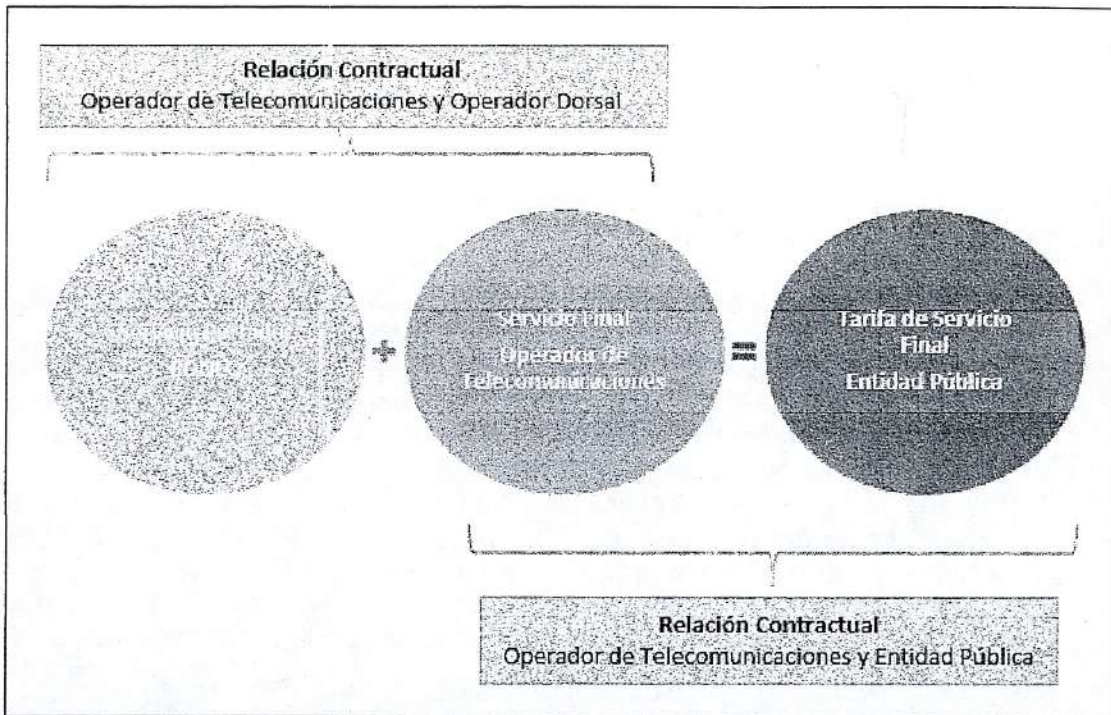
Relación Contractual
Operador de Telecomunicaciones y Operador Dorsal

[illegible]
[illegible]

+

Servicio Final
Operador de Telecomunicaciones

=

Tarifa de Servicio Final
Entidad Pública

Relación Contractual
Operador de Telecomunicaciones y Entidad Pública